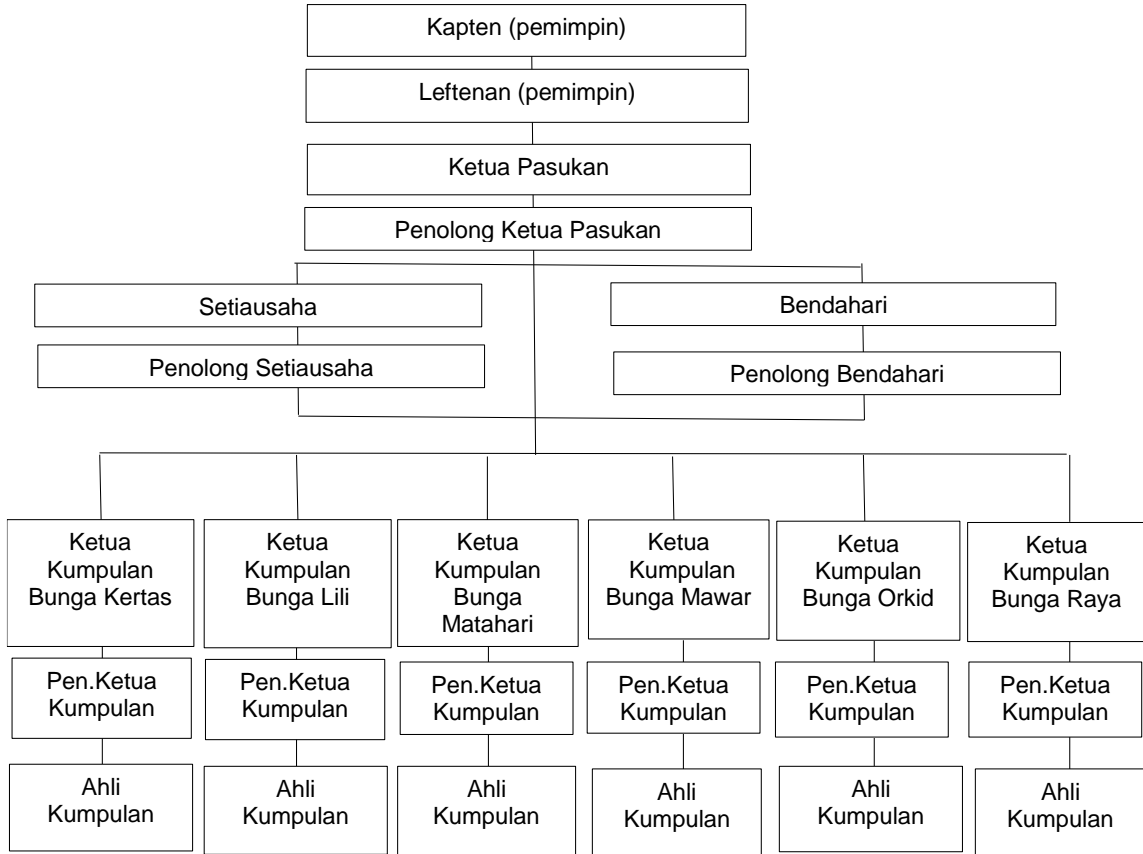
Kapten (pemimpin)

Leftenan (pemimpin)

Ketua Pasukan

Penolong Ketua Pasukan

Setiausaha

Penolong Setiausaha

Bendahari

Penolong Bendahari

Ketua Kumpulan Bunga Kertas

Ketua Kumpulan Bunga Lili

Ketua Kumpulan Bunga Matahari

Ketua Kumpulan Bunga Mawar

Ketua Kumpulan Bunga Orkid

Ketua Kumpulan Bunga Raya

Pen.Ketua Kumpulan

Pen.Ketua Kumpulan

Pen.Ketua Kumpulan

Pen.Ketua Kumpulan

Pen.Ketua Kumpulan

Pen.Ketua Kumpulan

Ahli Kumpulan

Ahli Kumpulan

Ahli Kumpulan

Ahli Kumpulan

Ahli Kumpulan

Ahli Kumpulan